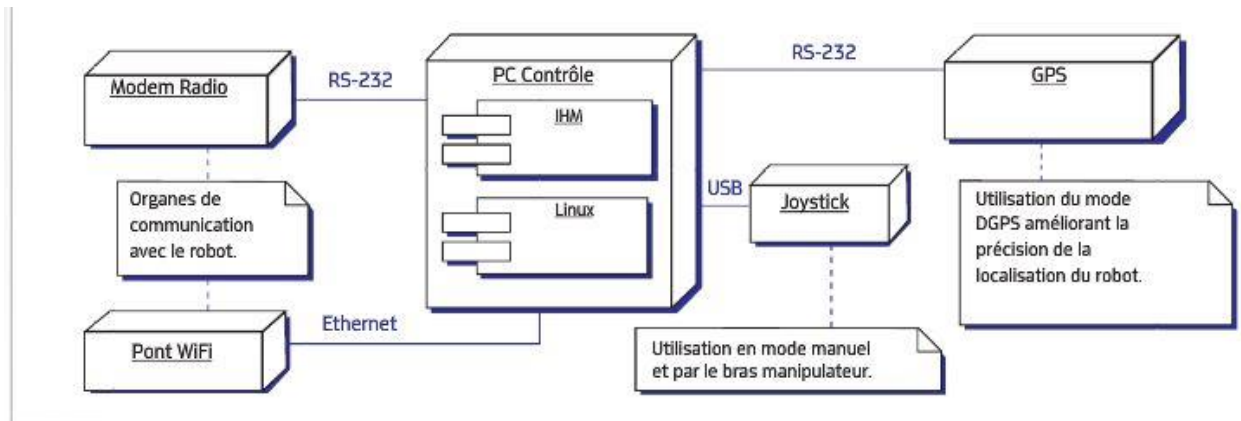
Modem Radio

RS-232

PC Contrôle

IHM

Linux

RS-232

GPS

Organes de communication avec le robot.

USB

Joystick

Utilisation du mode DGPS améliorant la précision de la localisation du robot.

Ethernet

Pont WiFi

Utilisation en mode manuel et par le bras manipulateur.